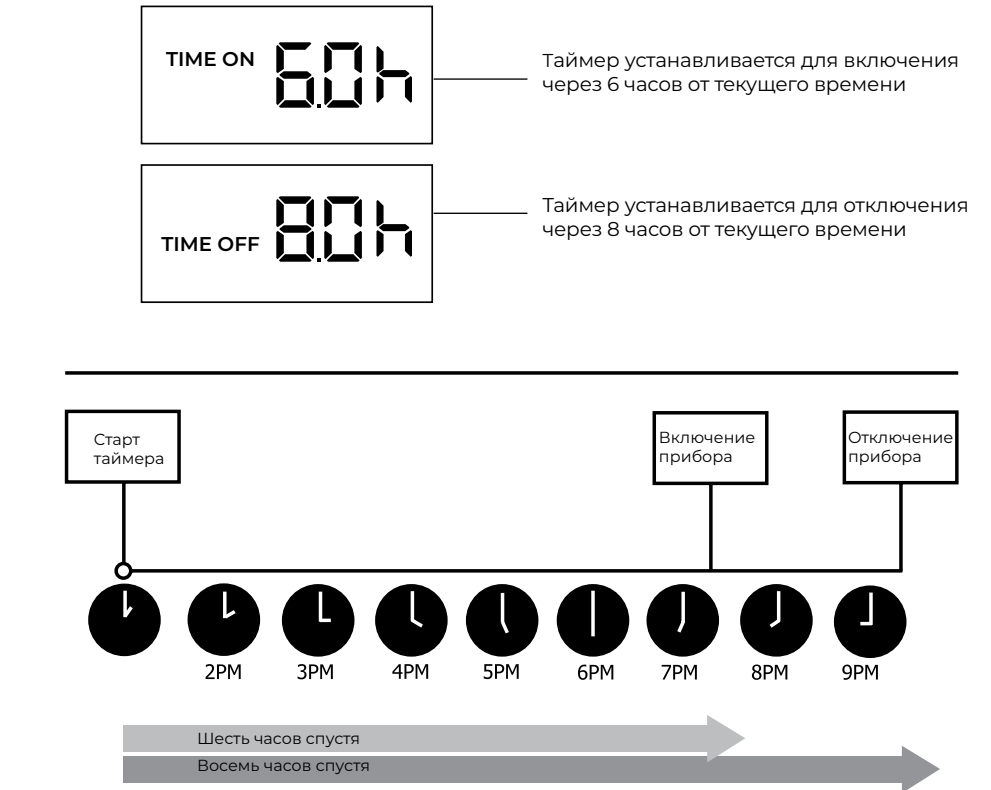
TIME ON 6.0h

Таймер устанавливается для включения через 6 часов от текущего времени

TIME OFF 8.0h

Таймер устанавливается для отключения через 8 часов от текущего времени

Старт таймера

Включение прибора

Отключение прибора

2PM 3PM 4PM 5PM 6PM 7PM 8PM 9PM

Шесть часов спустя

Восемь часов спустя